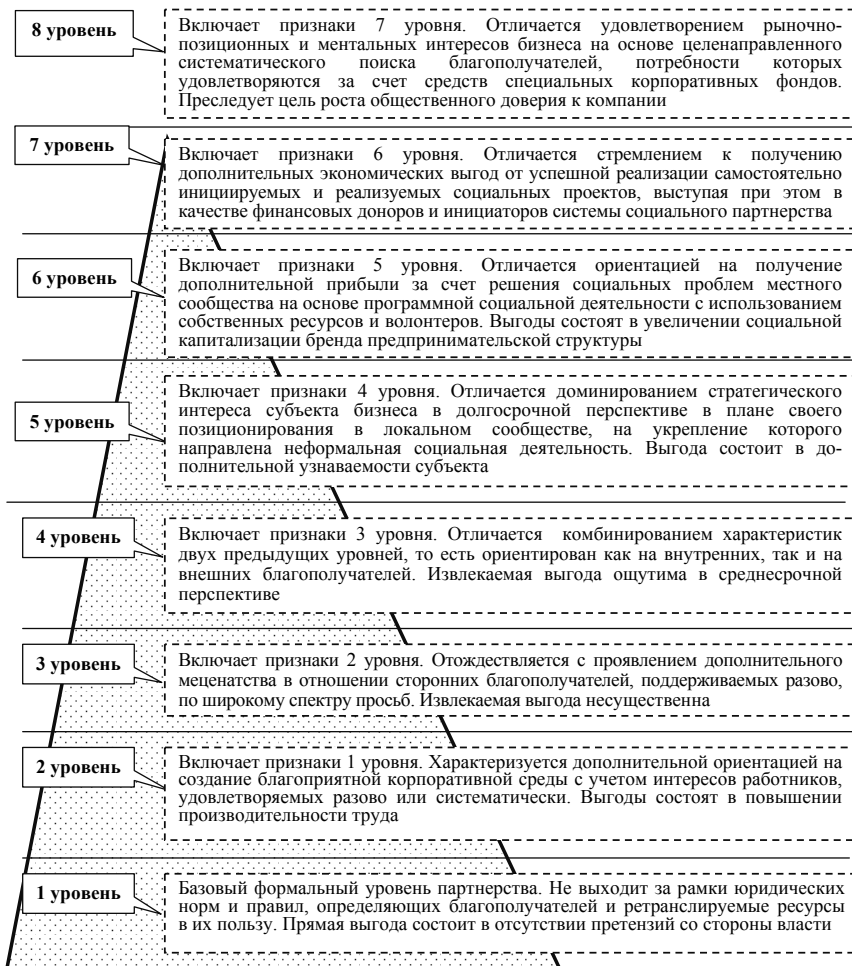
8 уровень

Включает признаки 7 уровня. Отличается удовлетворением рыночно-позиционных и ментальных интересов бизнеса на основе целенаправленного систематического поиска благополучателей, потребности которых удовлетворяются за счет средств специальных корпоративных фондов. Преследует цель роста общественного доверия к компании

7 уровень

Включает признаки 6 уровня. Отличается стремлением к получению дополнительных экономических выгод от успешной реализации самостоятельно инициируемых и реализуемых социальных проектов, выступая при этом в качестве финансовых доноров и инициаторов системы социального партнерства

6 уровень

Включает признаки 5 уровня. Отличается ориентацией на получение дополнительной прибыли за счет решения социальных проблем местного сообщества на основе программной социальной деятельности с использованием собственных ресурсов и волонтеров. Выгоды состоят в увеличении социальной капитализации бренда предпринимательской структуры

5 уровень

Включает признаки 4 уровня. Отличается доминированием стратегического интереса субъекта бизнеса в долгосрочной перспективе в плане своего позиционирования в локальном сообществе, на укрепление которого направлена неформальная социальная деятельность. Выгода состоит в дополнительной узнаваемости субъекта

4 уровень

Включает признаки 3 уровня. Отличается комбинированием характеристик двух предыдущих уровней, то есть ориентирован как на внутренних, так и на внешних благополучателей. Извлекаемая выгода ощутима в среднесрочной перспективе

3 уровень

Включает признаки 2 уровня. Отождествляется с проявлением дополнительного меценатства в отношении сторонних благополучателей, поддерживаемых разово, по широкому спектру просьб. Извлекаемая выгода несущественна

2 уровень

Включает признаки 1 уровня. Характеризуется дополнительной ориентацией на создание благоприятной корпоративной среды с учетом интересов работников, удовлетворяемых разово или систематически. Выгоды состоят в повышении производительности труда

1 уровень

Базовый формальный уровень партнерства. Не выходит за рамки юридических норм и правил, определяющих благополучателей и ретранслируемые ресурсы в их пользу. Прямая выгода состоит в отсутствии претензий со стороны власти